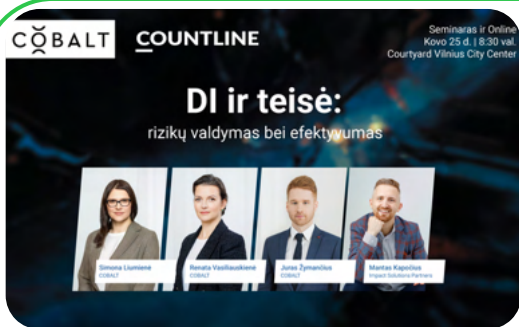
COBALT
COUNTLINE

Seminaras ir Online
Kovo 25 d. | 8:30 val.
Courtyard Vilnius City Center

DI ir teisė:
rizikų valdymas bei efektyvumas

Simona Liumienė
COBALT

Renata Vasiliauskienė
COBALT

Julius Žymančius
COBALT

Mantas Kapočius
Impact Solutions Partners